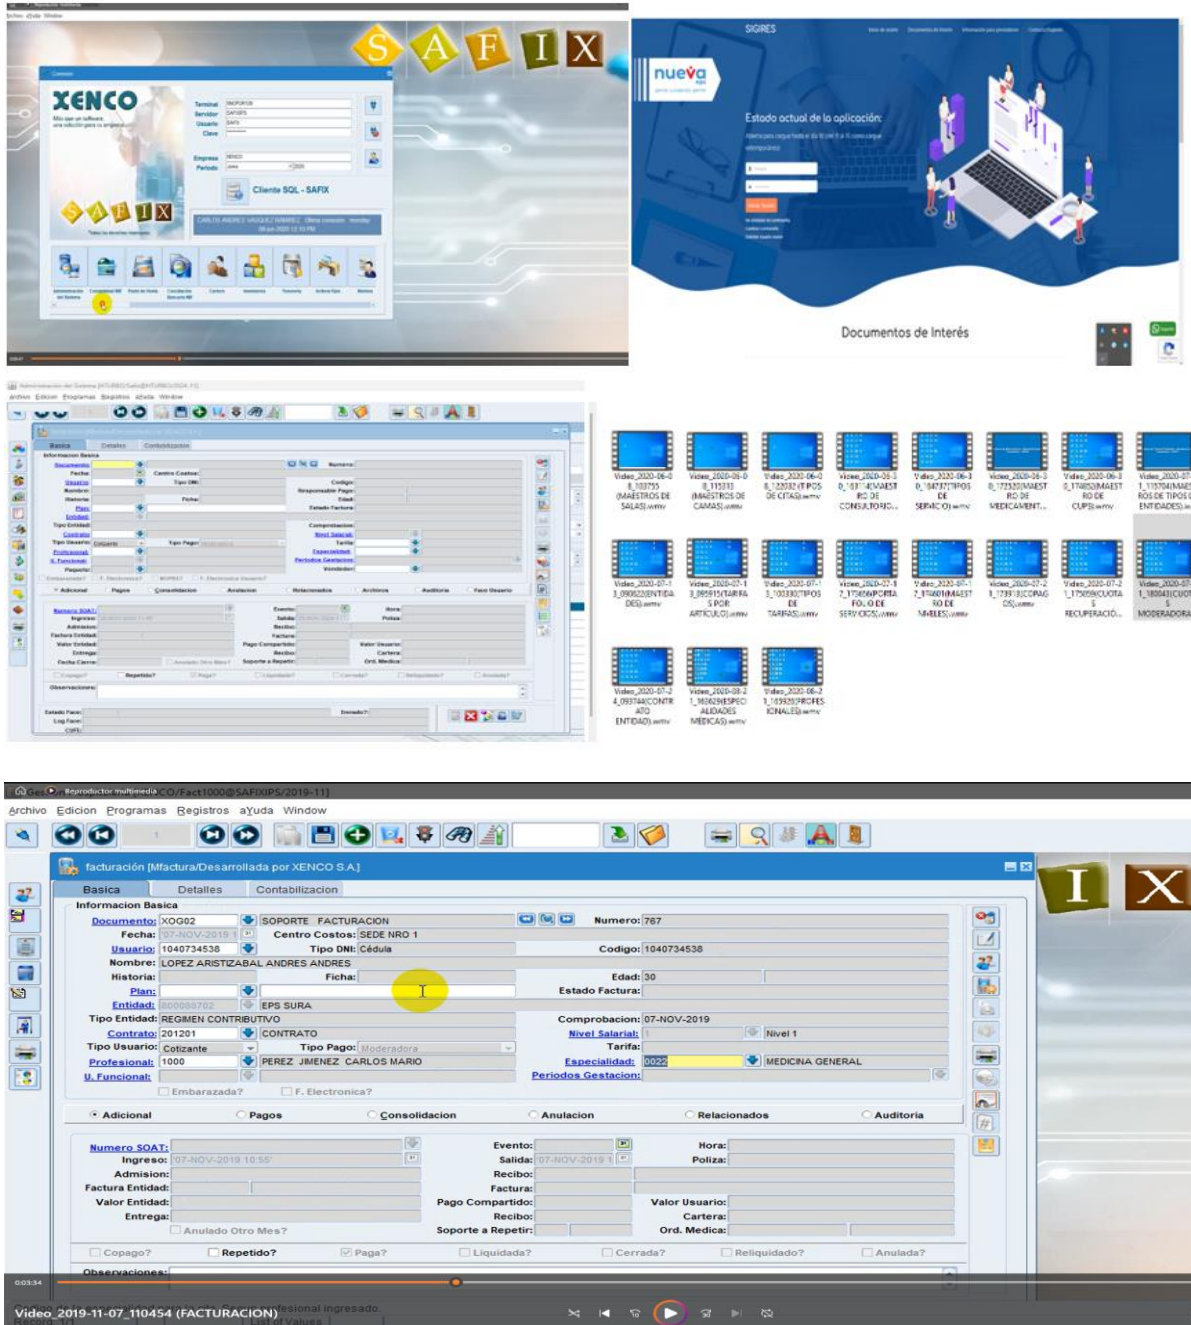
S A F I X

XENCO

Terminal
Servidor
Usuario
Clave

Empresa
Periodo

Cliente SQL - SAFIX

SAFIX

SIGIRES

nueva

Estado actual de la aplicación:

Documentos de Interés

Video_2020-06-0 8_110755 (MAESTROS DE SALAS).wmv
Video_2020-06-0 8_115313 (MAESTROS DE CAMAS).wmv
Video_2020-06-0 8_122032 (TIPOS DE CITAS).wmv
Video_2020-06-3 0_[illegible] (MAESTRO DE CONSULTORIO...
Video_2020-06-3 0_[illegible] (TIPOS DE SERVICIO).wmv
Video_2020-06-3 0_172320 (MAESTRO DE MEDICAMENT...
Video_2020-06-3 0_174802 (MAESTRO DE CUPS).wmv
Video_2020-07-1_115704 (MAESTROS DE TIPOS DE ENTIDADES).w
Video_2020-07-1 3_090022 (ENTIDADES).wmv
Video_2020-07-1 3_095915 (TARIFAS POR ARTICULO).wmv
Video_2020-07-1 3_100330 (TIPOS DE TARIFAS).wmv
Video_2020-07-1 7_175656 (PORTAFOLIO DE SERVICIOS).wmv
Video_2020-07-1 7_174601 (MAESTRO DE NIVELES).wmv
Video_2020-07-2 1_173913 (COPAGOS).wmv
Video_2020-07-2 1_175059 (CUOTAS RECUPERACIÓ...
Video_2020-07-1_180043 (CUOTAS MODERADORA
Video_2020-07-2 4_093744 (CONTRATO ENTIDAD).wmv
Video_2020-08-2 1_163629 (ESPECIALIDADES MEDICAS).wmv
Video_2020-08-2 1_165920 (PROFESIONALES).wmv

Reproductor multimedia CO/Fact1000@SAFIXIPS/2019-11]

Archivo Edicion Programas Registros aYuda Window

facturación [Mfactura/Desarrollada por XENCO S.A.]

Basica | Detalles | Contabilizacion

Informacion Basica
Documento: XOG02 SOPORTE FACTURACION Numero: 767
Fecha: 07-NOV-2019 1 Centro Costos: SEDE NRO 1
Usuario: 1040734538 Tipo DNI: Cédula Codigo: 1040734538
Nombre: LOPEZ ARISTIZABAL ANDRES ANDRES
Historia: Ficha: Edad: 30
Plan: Estado Factura:
Entidad: 800088702 EPS SURA
Tipo Entidad: REGIMEN CONTRIBUTIVO Comprobacion: 07-NOV-2019
Contrato: 201201 CONTRATO Nivel Salarial: 1 Nivel 1
Tipo Usuario: Cotizante Tipo Pago: Moderadora Tarifa:
Profesional: 1000 PEREZ JIMENEZ CARLOS MARIO Especialidad: 0022 MEDICINA GENERAL
U. Funcional: Periodos Gestacion:
Embarazada? F. Electronica?

Adicional Pagos Consolidacion Anulacion Relacionados Auditoria

Numero SOAT: Evento: Hora:
Ingreso: 07-NOV-2019 10:55 Salida: 07-NOV-2019 1 Poliza:
Admision: Recibo:
Factura Entidad: Factura:
Valor Entidad: Pago Compartido: Valor Usuario:
Entrega: Recibo: Cartera:
Anulado Otro Mes? Soporte a Repetir: Ord. Medica:

Copago? Repetido? Paga? Liquidada? Cerrada? Reliquidado? Anulada?

Observaciones:

I X

00:03:34

Video_2019-11-07_110454 (FACTURACION)